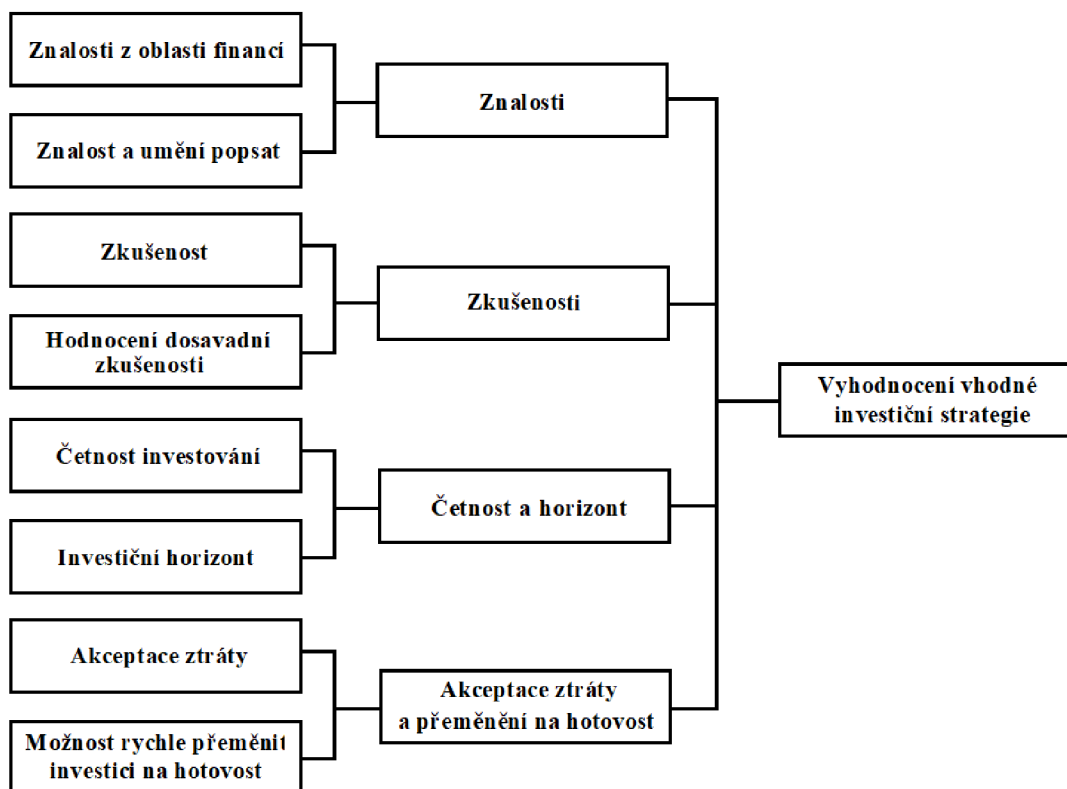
Znalosti z oblasti financí

Znalost a umění popsat

Znalosti

Zkušenost

Hodnocení dosavadní zkušenosti

Zkušenosti

Četnost investování

Investiční horizont

Četnost a horizont

Akceptace ztráty

Možnost rychle přeměnit investici na hotovost

Akceptace ztráty a přeměnění na hotovost

Vyhodnocení vhodné investiční strategie